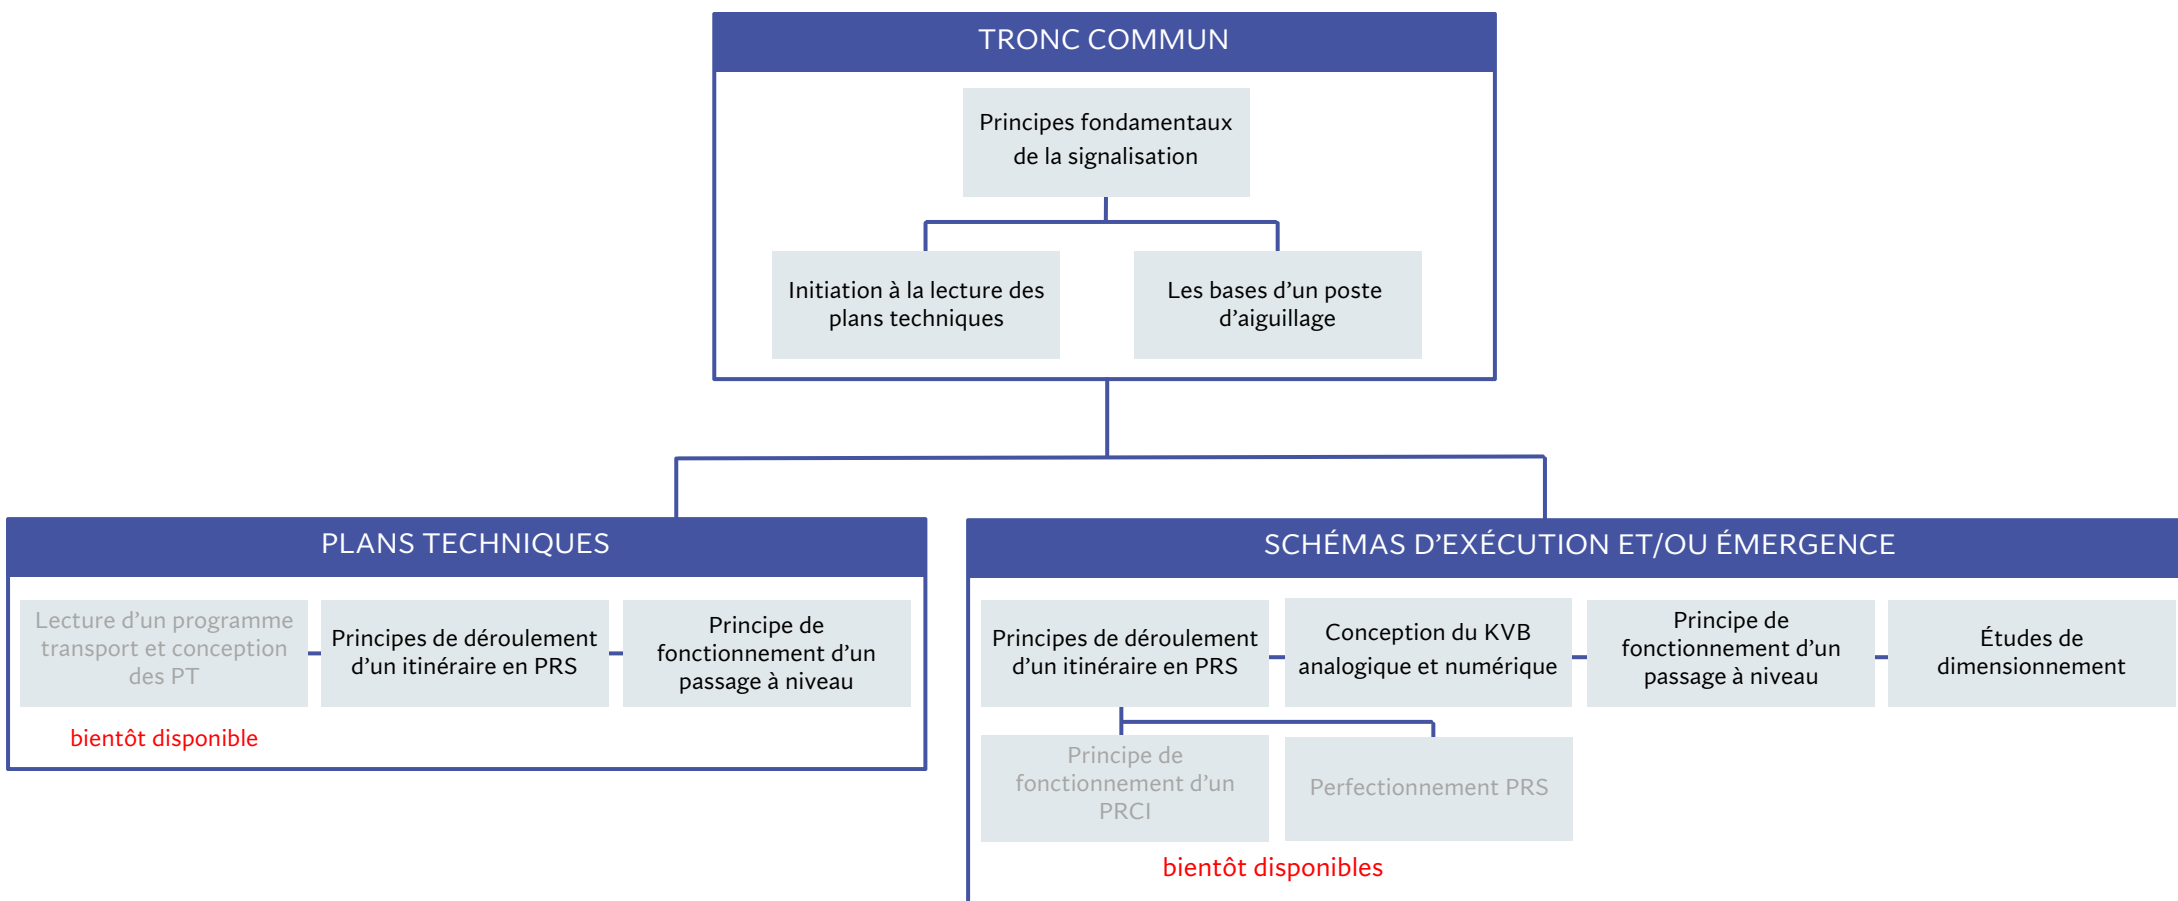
TRONC COMMUN

Principes fondamentaux de la signalisation

Initiation à la lecture des plans techniques

Les bases d'un poste d'aiguillage

PLANS TECHNIQUES

Lecture d'un programme transport et conception des PT

Principes de déroulement d'un itinéraire en PRS

Principe de fonctionnement d'un passage à niveau

bientôt disponible

SCHÉMAS D'EXÉCUTION ET/OU ÉMERGENCE

Principes de déroulement d'un itinéraire en PRS

Conception du KVB analogique et numérique

Principe de fonctionnement d'un passage à niveau

Études de dimensionnement

Principe de fonctionnement d'un PRCI

Perfectionnement PRS

bientôt disponibles